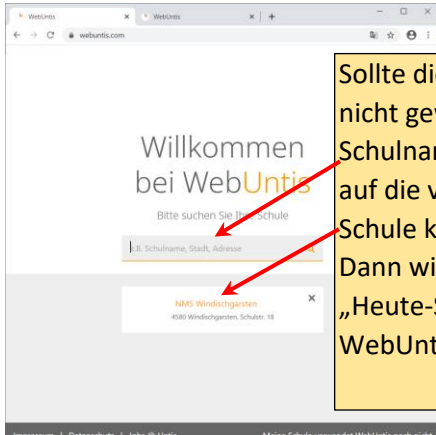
WebUntis × WebUntis × +

webuntis.com

Willkommen bei WebUntis

Bitte suchen Sie Ihre Schule

z.B. Schulname, Stadt, Adresse

NMS Windischgarsten
4580 Windischgarsten, Schulstr. 18

Sollte di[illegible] nicht gev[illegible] Schulnar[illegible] auf die v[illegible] Schule k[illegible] Dann wi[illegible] „Heute-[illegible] WebUnt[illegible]

Impressum | Datenschutz | Infos @ Untis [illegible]